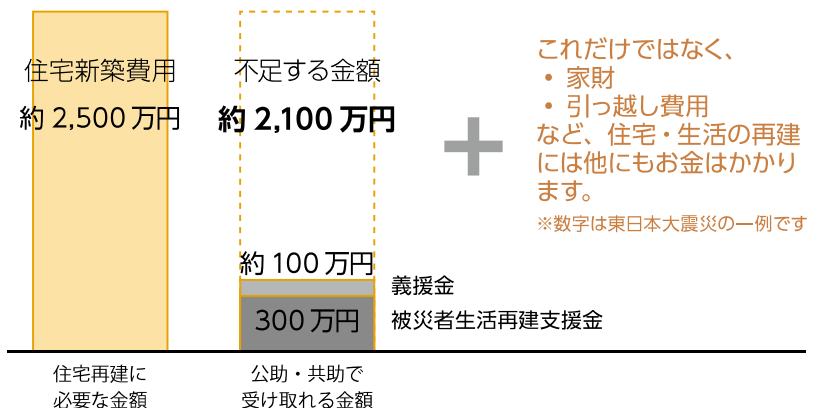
住宅新築費用

約 2,500 万円

不足する金額

約 2,100 万円

これだけではなく、
・ 家財
・ 引っ越し費用
など、住宅・生活の再建には他にもお金はかかります。

※数字は東日本大震災の一例です

約 100 万円

義援金

300 万円

被災者生活再建支援金

住宅再建に
必要な金額

公助・共助で
受け取れる金額